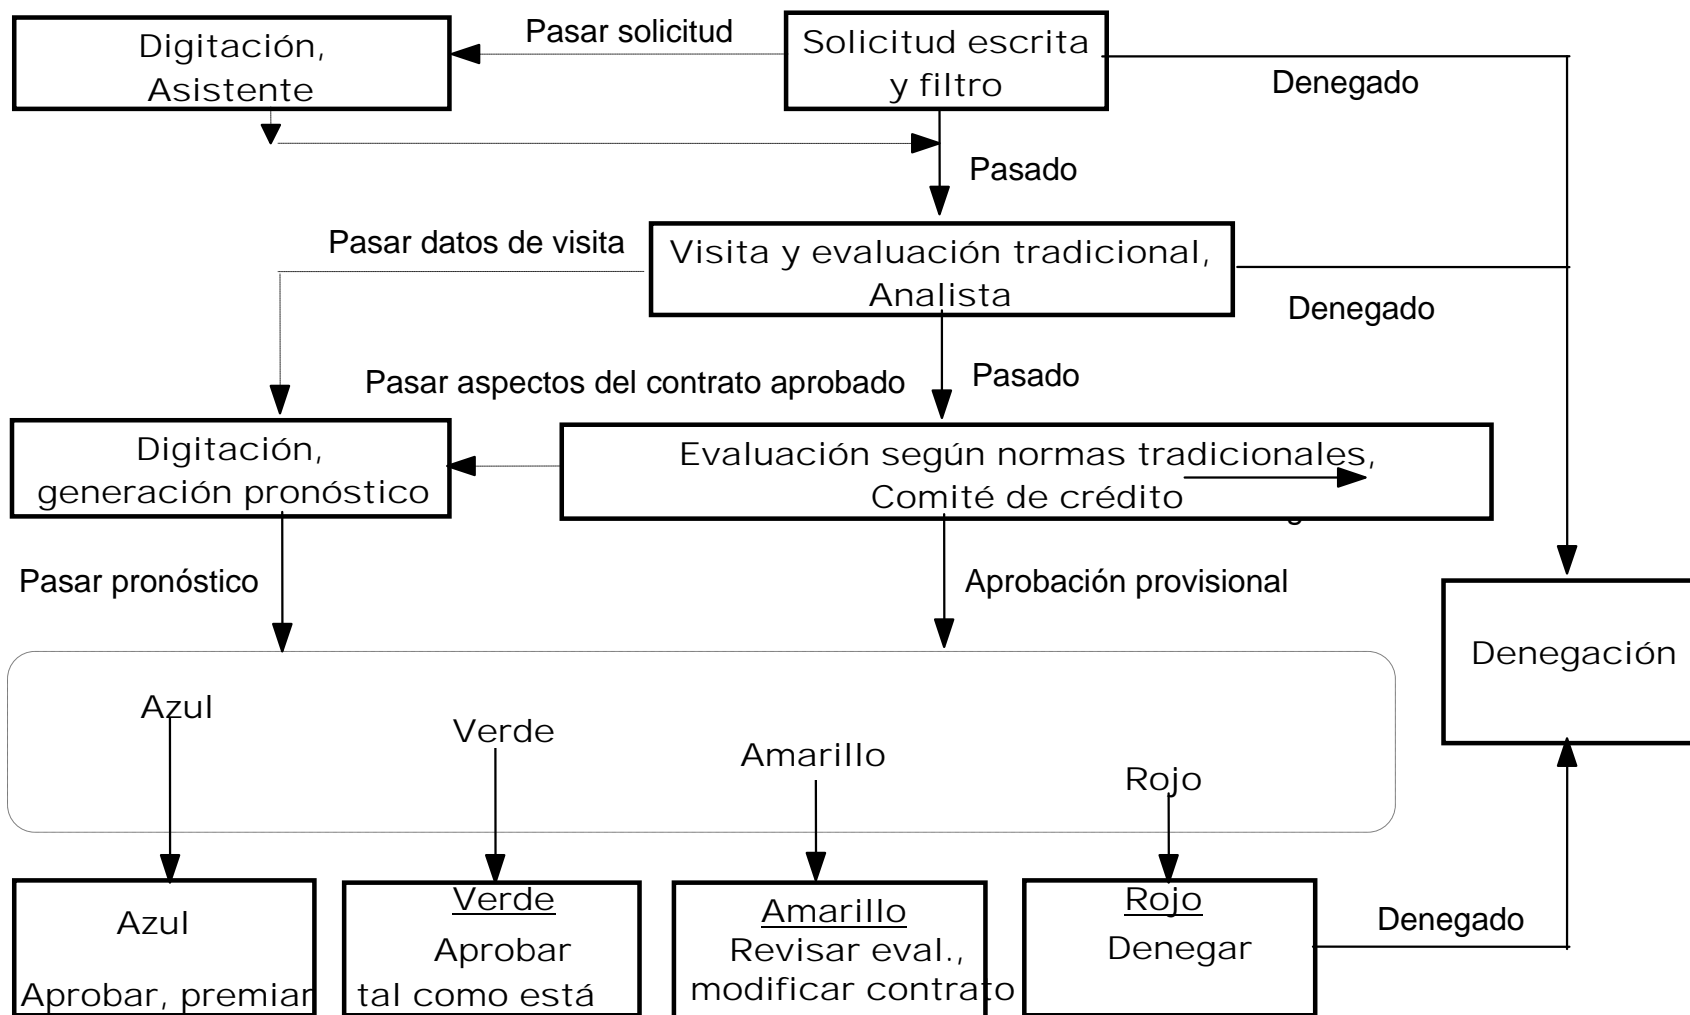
Digitación, Asistente

Pasar solicitud

Solicitud escrita y filtro

Denegado

Pasado

Pasar datos de visita

Visita y evaluación tradicional, Analista

Denegado

Pasar aspectos del contrato aprobado

Pasado

Digitación, generación pronóstico

Evaluación según normas tradicionales, Comité de crédito

Pasar pronóstico

Aprobación provisional

Denegación

Azul

Verde

Amarillo

Rojo

Azul

Aprobar, premiar

Verde

Aprobar tal como está

Amarillo

Revisar eval., modificar contrato

Rojo

Denegar

Denegado